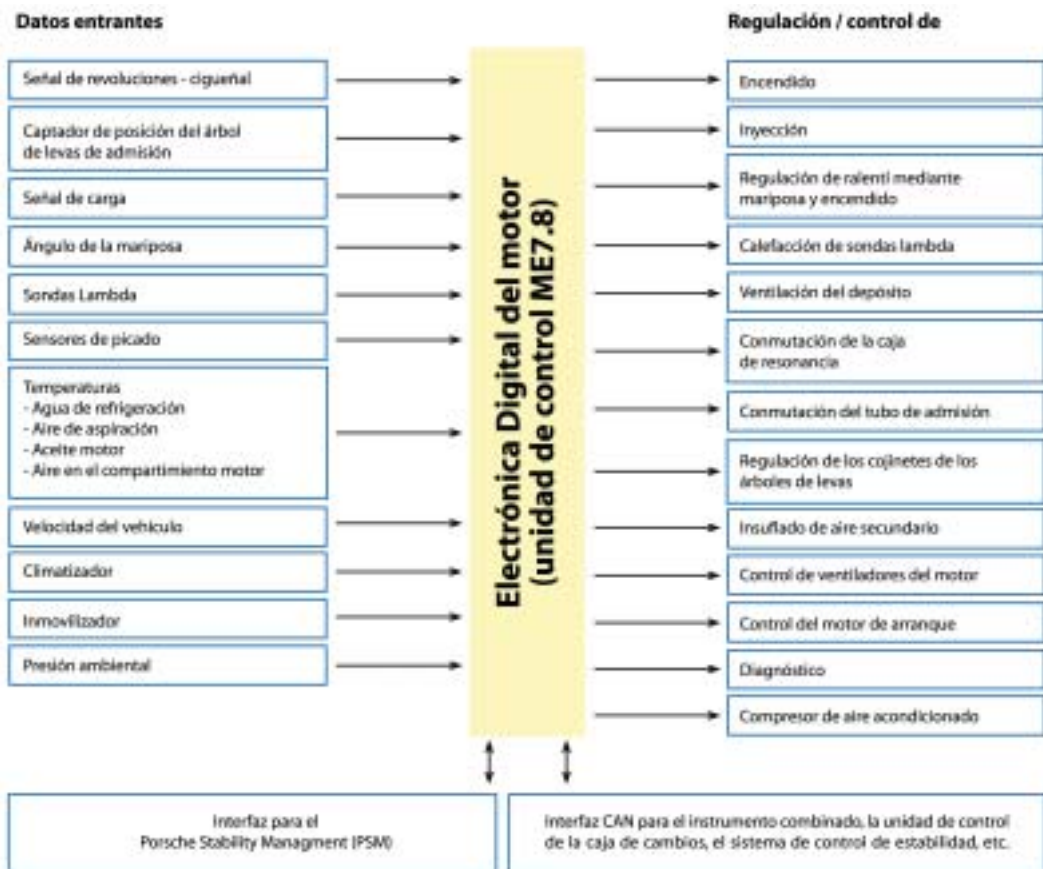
Datos entrantes

Señal de revoluciones - cigueñal

Captador de posición del árbol de levas de admisión

Señal de carga

Ángulo de la mariposa

Sondas Lambda

Sensores de picado

Temperaturas
- Agua de refrigeración
- Aire de aspiración
- Aceite motor
- Aire en el compartimiento motor

Velocidad del vehículo

Climatizador

Inmovilizador

Presión ambiental

Electrónica Digital del motor (unidad de control ME7.8)

Regulación / control de

Encendido

Inyección

Regulación de ralentí mediante mariposa y encendido

Calefacción de sondas lambda

Ventilación del depósito

Conmutación de la caja de resonancia

Conmutación del tubo de admisión

Regulación de los cojinetes de los árboles de levas

Insuflado de aire secundario

Control de ventiladores del motor

Control del motor de arranque

Diagnóstico

Compresor de aire acondicionado

Interfaz para el Porsche Stability Managment (PSM)

Interfaz CAN para el instrumento combinado, la unidad de control de la caja de cambios, el sistema de control de estabilidad, etc.